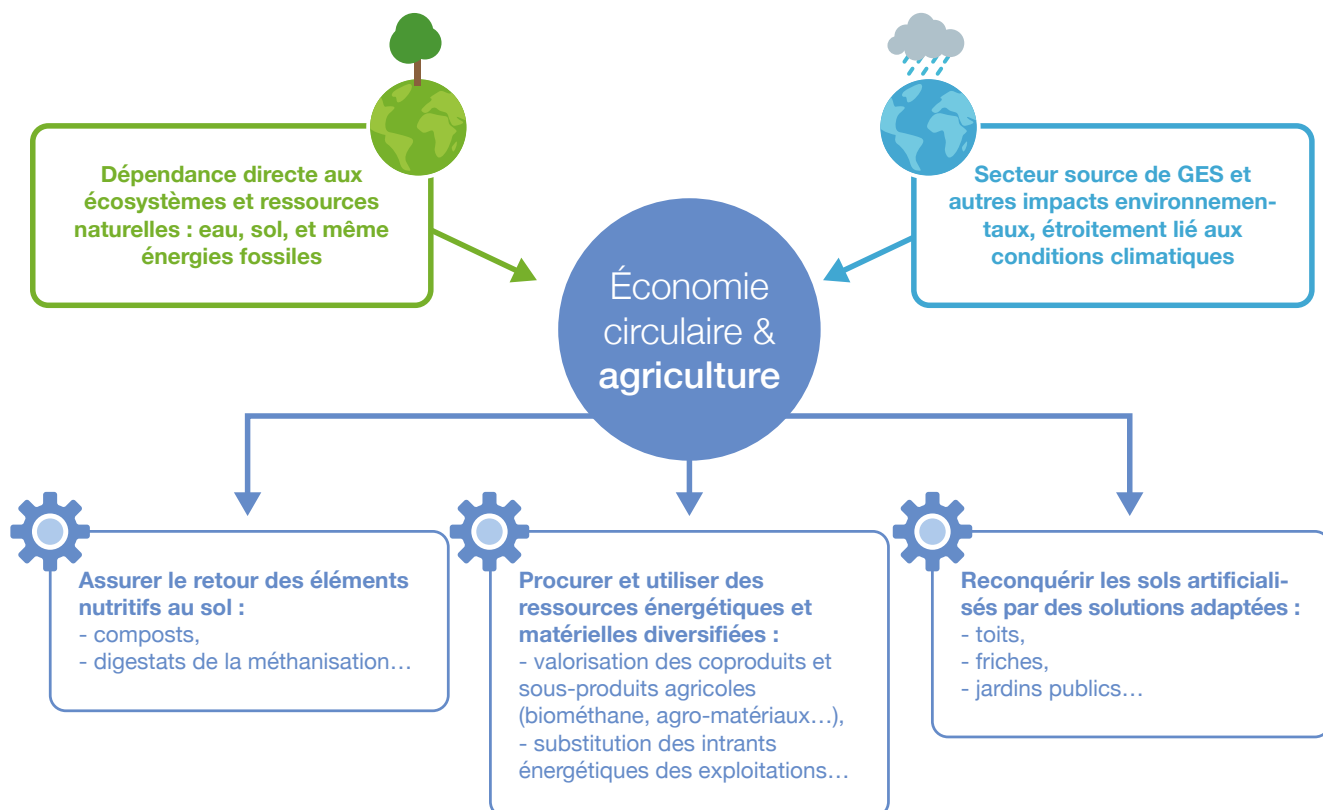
Dépendance directe aux écosystèmes et ressources naturelles : eau, sol, et même énergies fossiles

Secteur source de GES et autres impacts environnementaux, étroitement lié aux conditions climatiques

Économie circulaire & agriculture

Assurer le retour des éléments nutritifs au sol :
- composts,
- digestats de la méthanisation…

Procurer et utiliser des ressources énergétiques et matérielles diversifiées :
- valorisation des coproduits et sous-produits agricoles (biométhane, agro-matériaux…),
- substitution des intrants énergétiques des exploitations…

Reconquérir les sols artificialisés par des solutions adaptées :
- toits,
- friches,
- jardins publics…